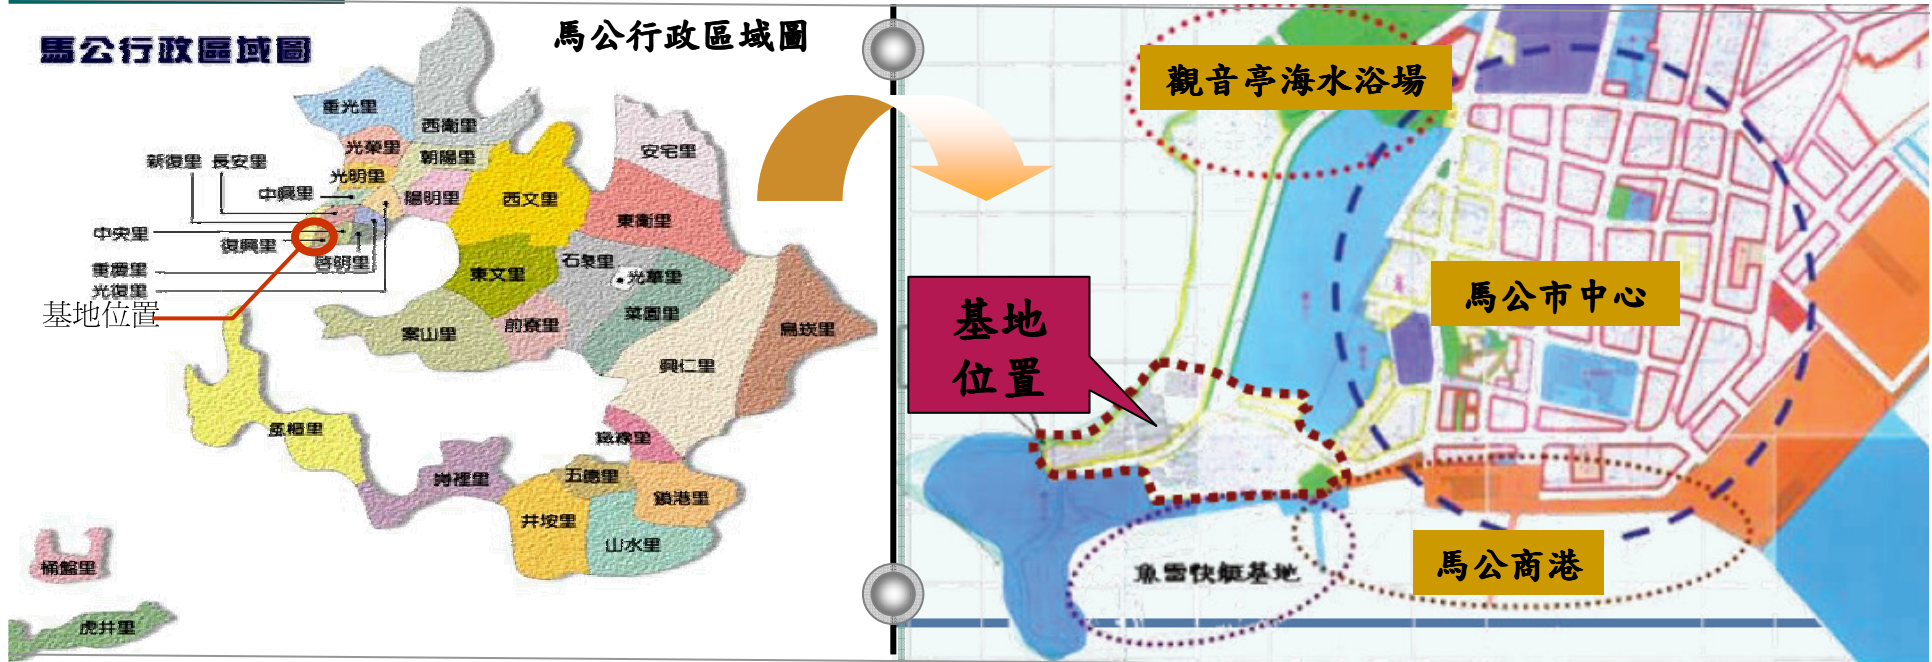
馬公行政區域圖

馬公行政區域圖

重光里
西衛里
光華里
朝陽里
新復里
長安里
安宅里
光明里
中興里
陽明里
西文里
東衛里
中央里
復興里
啓明里
石泉里
東文里
光榮里
重慶里
光復里
基地位置
案山里
前寮里
菜園里
烏崁里
興仁里
蒔裡里
風櫃里
五德里
嵵裡里
鎖港里
井垵里
山水里
桶盤里
虎井里

觀音亭海水浴場
馬公市中心
基地位置
馬公商港
魚雷快艇基地